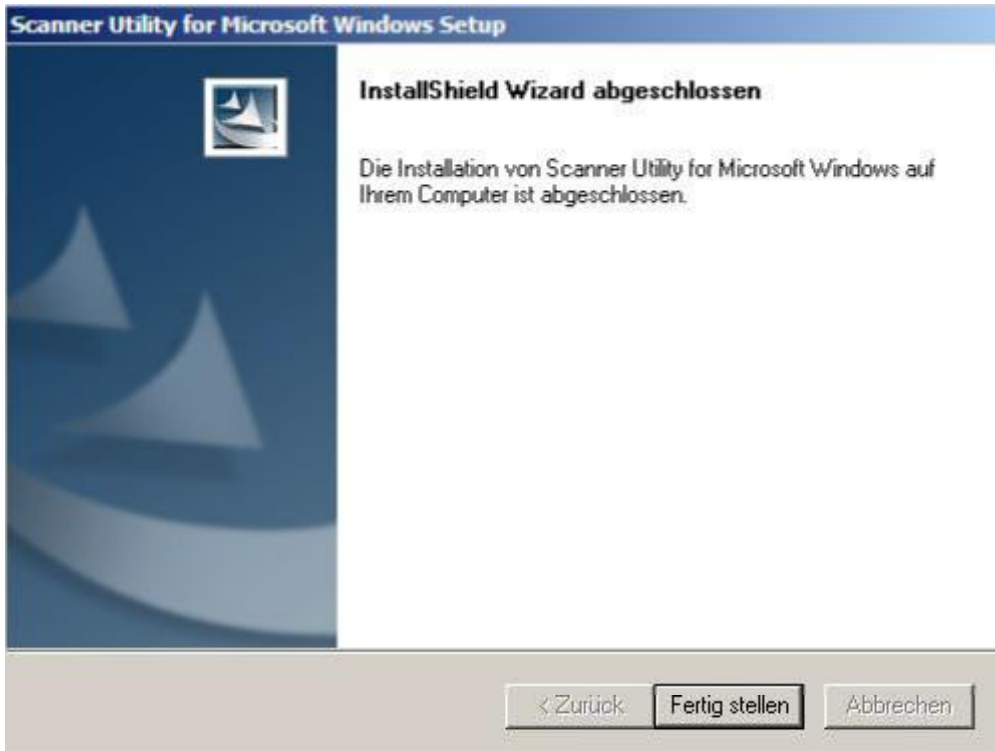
Scanner Utility for Microsoft Windows Setup

InstallShield Wizard abgeschlossen

Die Installation von Scanner Utility for Microsoft Windows auf Ihrem Computer ist abgeschlossen.

< Zurück
Fertig stellen
Abbrechen